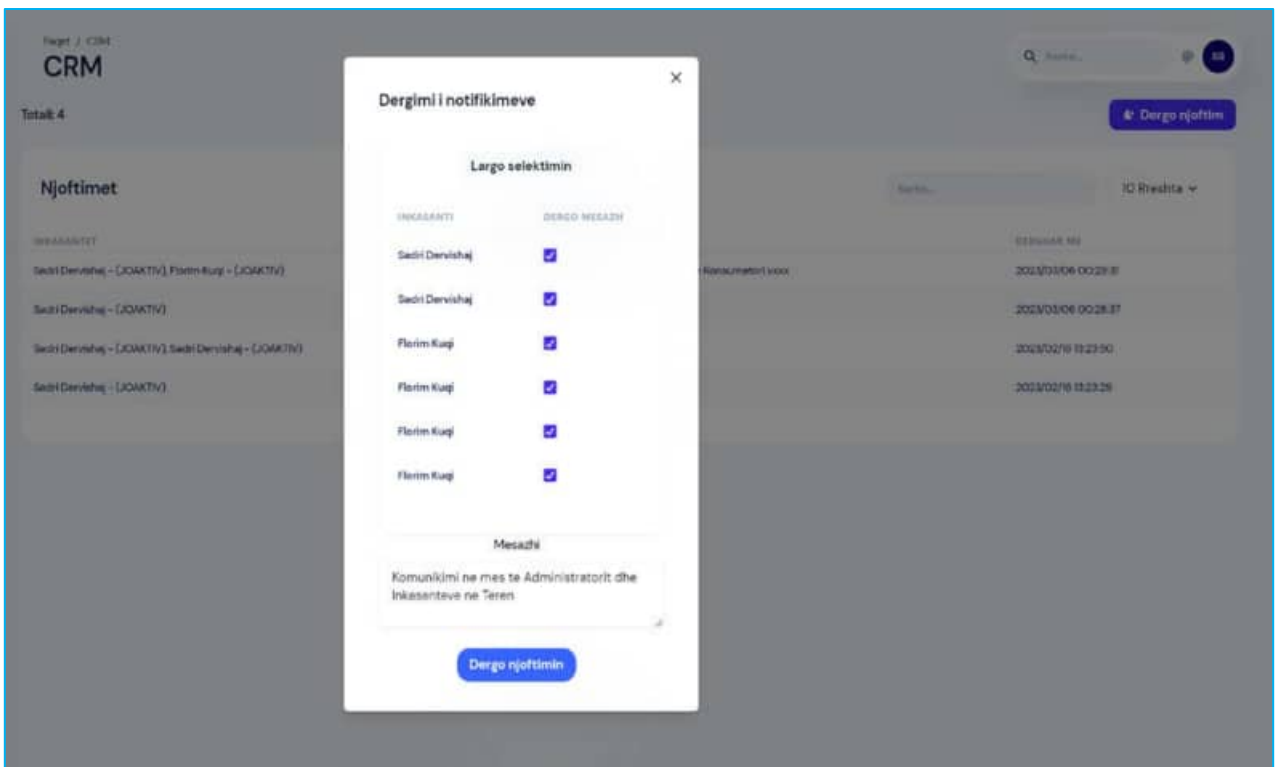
Faqet / CRM
CRM

Totali: 4

Q Kerko...

Dergo njoftim

Njoftimet

Kerko...

10 Rreshta

INKASANTET

DERGUAR ME

Sadri Dervishaj - (JOAKTIV), Florim Kuqi - (JOAKTIV)

Konsumatori xxxx

2023/03/06 00:29:31

Sadri Dervishaj - (JOAKTIV)

2023/03/06 00:28:37

Sadri Dervishaj - (JOAKTIV), Sadri Dervishaj - (JOAKTIV)

2023/02/16 13:23:50

Sadri Dervishaj - (JOAKTIV)

2023/02/16 13:23:26

Dergimi i notifikimeve

×

Largo selektimin

| INKASANTI | DERGO MESAZH |
|---|---|
| Sadri Dervishaj | ☑ |
| Sadri Dervishaj | ☑ |
| Florim Kuqi | ☑ |
| Florim Kuqi | ☑ |
| Florim Kuqi | ☑ |
| Florim Kuqi | ☑ |

Mesazhi

Komunikimi ne mes te Administratorit dhe Inkasenteve ne Teren

Dergo njoftimin